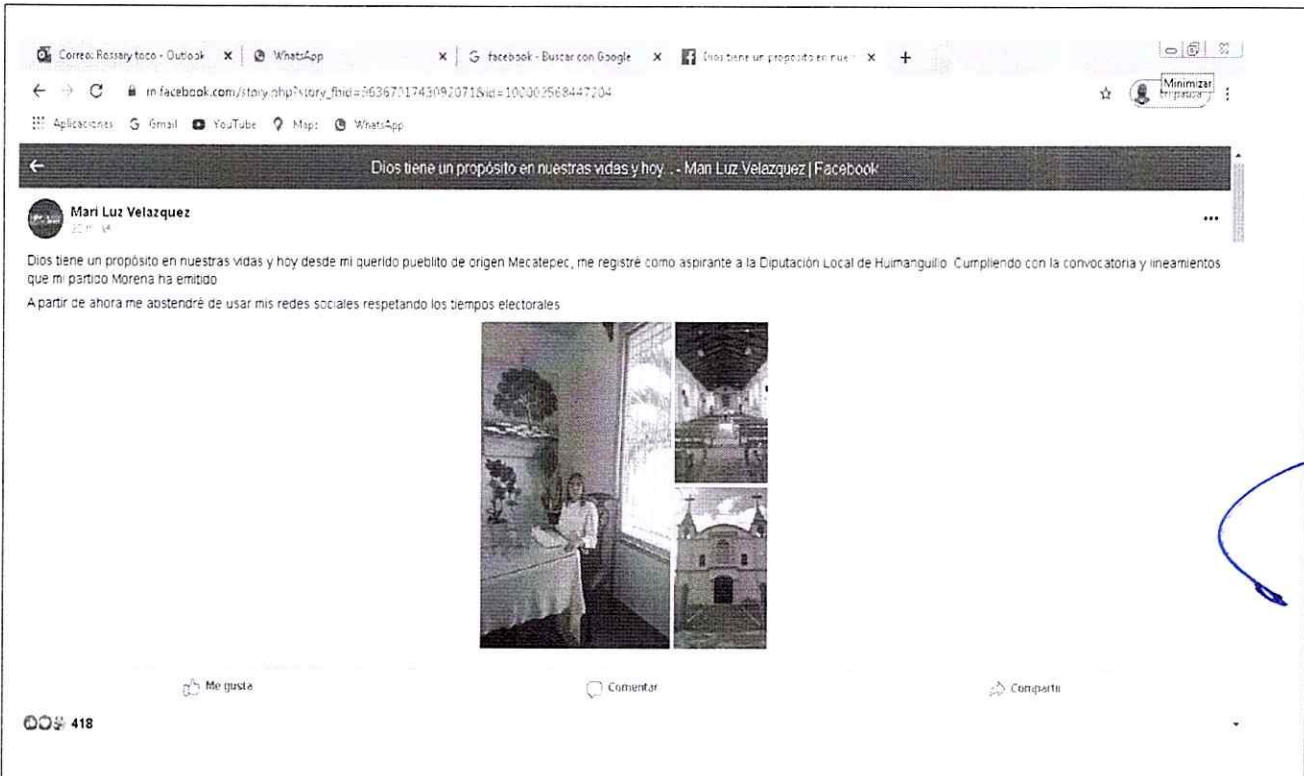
Correo: Rossary toco - Outlook × WhatsApp × facebook - Buscar con Google × Dios tiene un propósito en nue × +

Minimizar

m.facebook.com/story.php?story_fbid=3636701743092071&id=100002568447204

Aplicaciones Gmail YouTube Maps WhatsApp

Dios tiene un propósito en nuestras vidas y hoy... - Mari Luz Velazquez | Facebook

Mari Luz Velazquez
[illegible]

...

Dios tiene un propósito en nuestras vidas y hoy desde mi querido pueblito de origen Mecatepec, me registré como aspirante a la Diputación Local de Huimanguillo. Cumpliendo con la convocatoria y lineamientos que mi partido Morena ha emitido

A partir de ahora me abstendré de usar mis redes sociales respetando los tiempos electorales

Me gusta

Comentar

Compartir

418